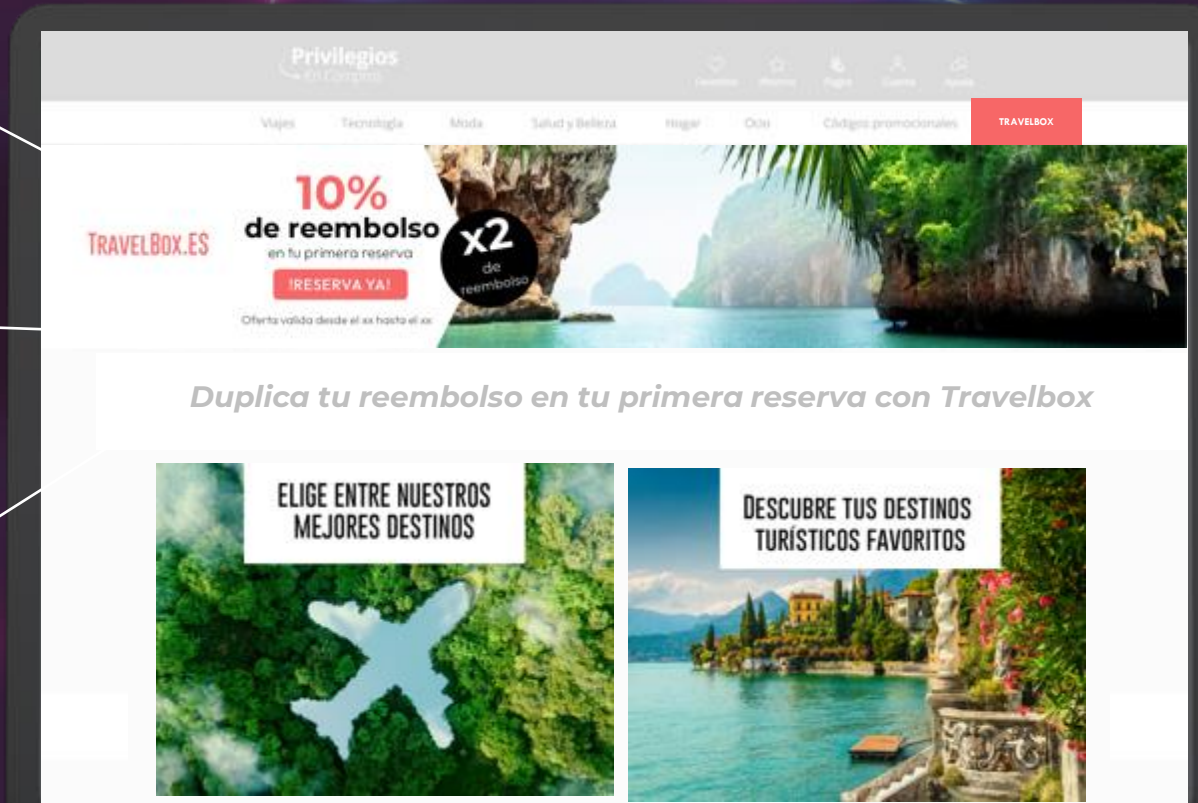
Privilegios en Compras

Favoritos Mis Regalos Pagos Cuenta Ayuda

Viajes Tecnología Moda Salud y Belleza Hogar Ocio Códigos promocionales TRAVELBOX

TRAVELBOX.ES

10% de reembolso en tu primera reserva

¡RESERVA YA!

Oferta valida desde el xx hasta el xx

x2 de reembolso

Duplica tu reembolso en tu primera reserva con Travelbox

ELIGE ENTRE NUESTROS MEJORES DESTINOS

DESCUBRE TUS DESTINOS TURÍSTICOS FAVORITOS